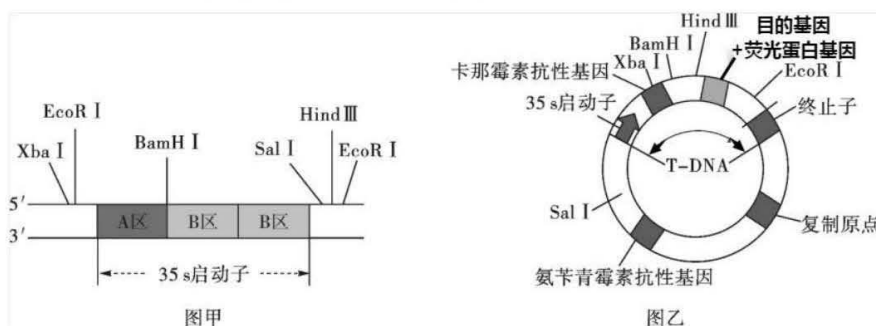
EcoR Ⅰ
Xba Ⅰ
BamH Ⅰ
Sal Ⅰ
Hind Ⅲ
EcoR Ⅰ
5′
3′
A区
B区
B区
35 s启动子
图甲

Hind Ⅲ
目的基因
+荧光蛋白基因
BamH Ⅰ
Xba Ⅰ
卡那霉素抗性基因
EcoR Ⅰ
35 s启动子
终止子
T-DNA
Sal Ⅰ
复制原点
氨苄青霉素抗性基因
图乙